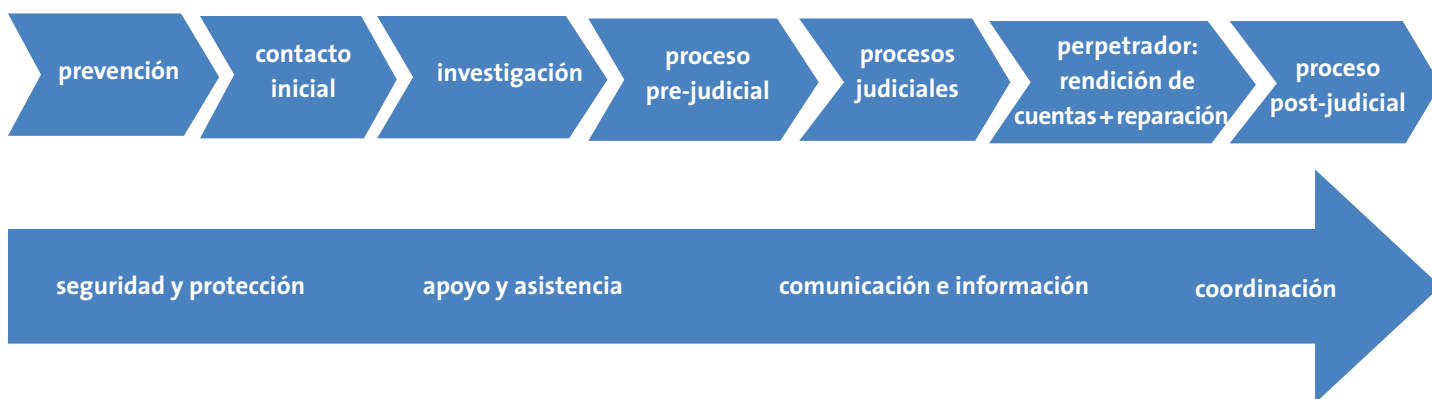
prevención

contacto inicial

investigación

proceso pre-judicial

procesos judiciales

perpetrador: rendición de cuentas + reparación

proceso post-judicial

seguridad y protección

apoyo y asistencia

comunicación e información

coordinación